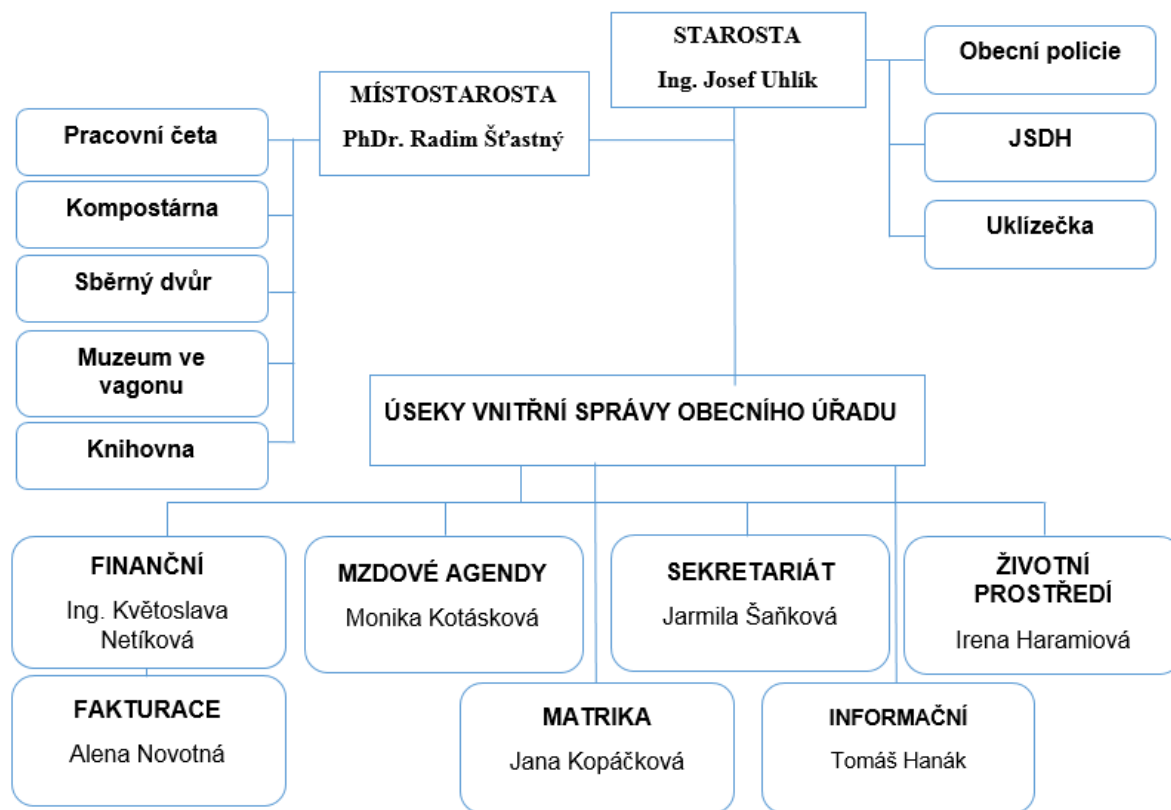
STAROSTA
Ing. Josef Uhlík

Obecní policie

JSDH

Uklízečka

MÍSTOSTAROSTA
PhDr. Radim Šťastný

Pracovní četa

Kompostárna

Sběrný dvůr

Muzeum ve vagonu

Knihovna

ÚSEKY VNITŘNÍ SPRÁVY OBECNÍHO ÚŘADU

FINANČNÍ
Ing. Květoslava Netíková

MZDOVÉ AGENDY
Monika Kotásková

SEKRETARIÁT
Jarmila Šaňková

ŽIVOTNÍ PROSTŘEDÍ
Irena Haramiová

FAKTURACE
Alena Novotná

MATRIKA
Jana Kopáčková

INFORMAČNÍ
Tomáš Hanák